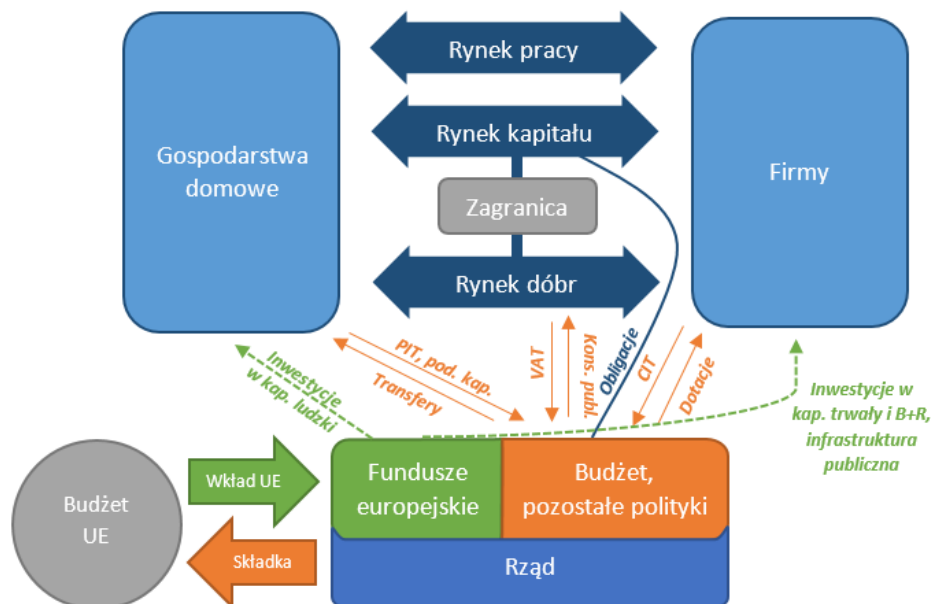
Rynek pracy

Gospodarstwa domowe

Rynek kapitału

Firmy

Zagranica

Rynek dóbr

PIT, pod. kap.

Transfery

Inwestycje w kap. ludzki

VAT

Kons. publ.

Obligacje

CIT

Dotacje

Inwestycje w kap. trwały i B+R, infrastruktura publiczna

Budżet UE

Wkład UE

Składka

Fundusze europejskie

Budżet, pozostałe polityki

Rząd